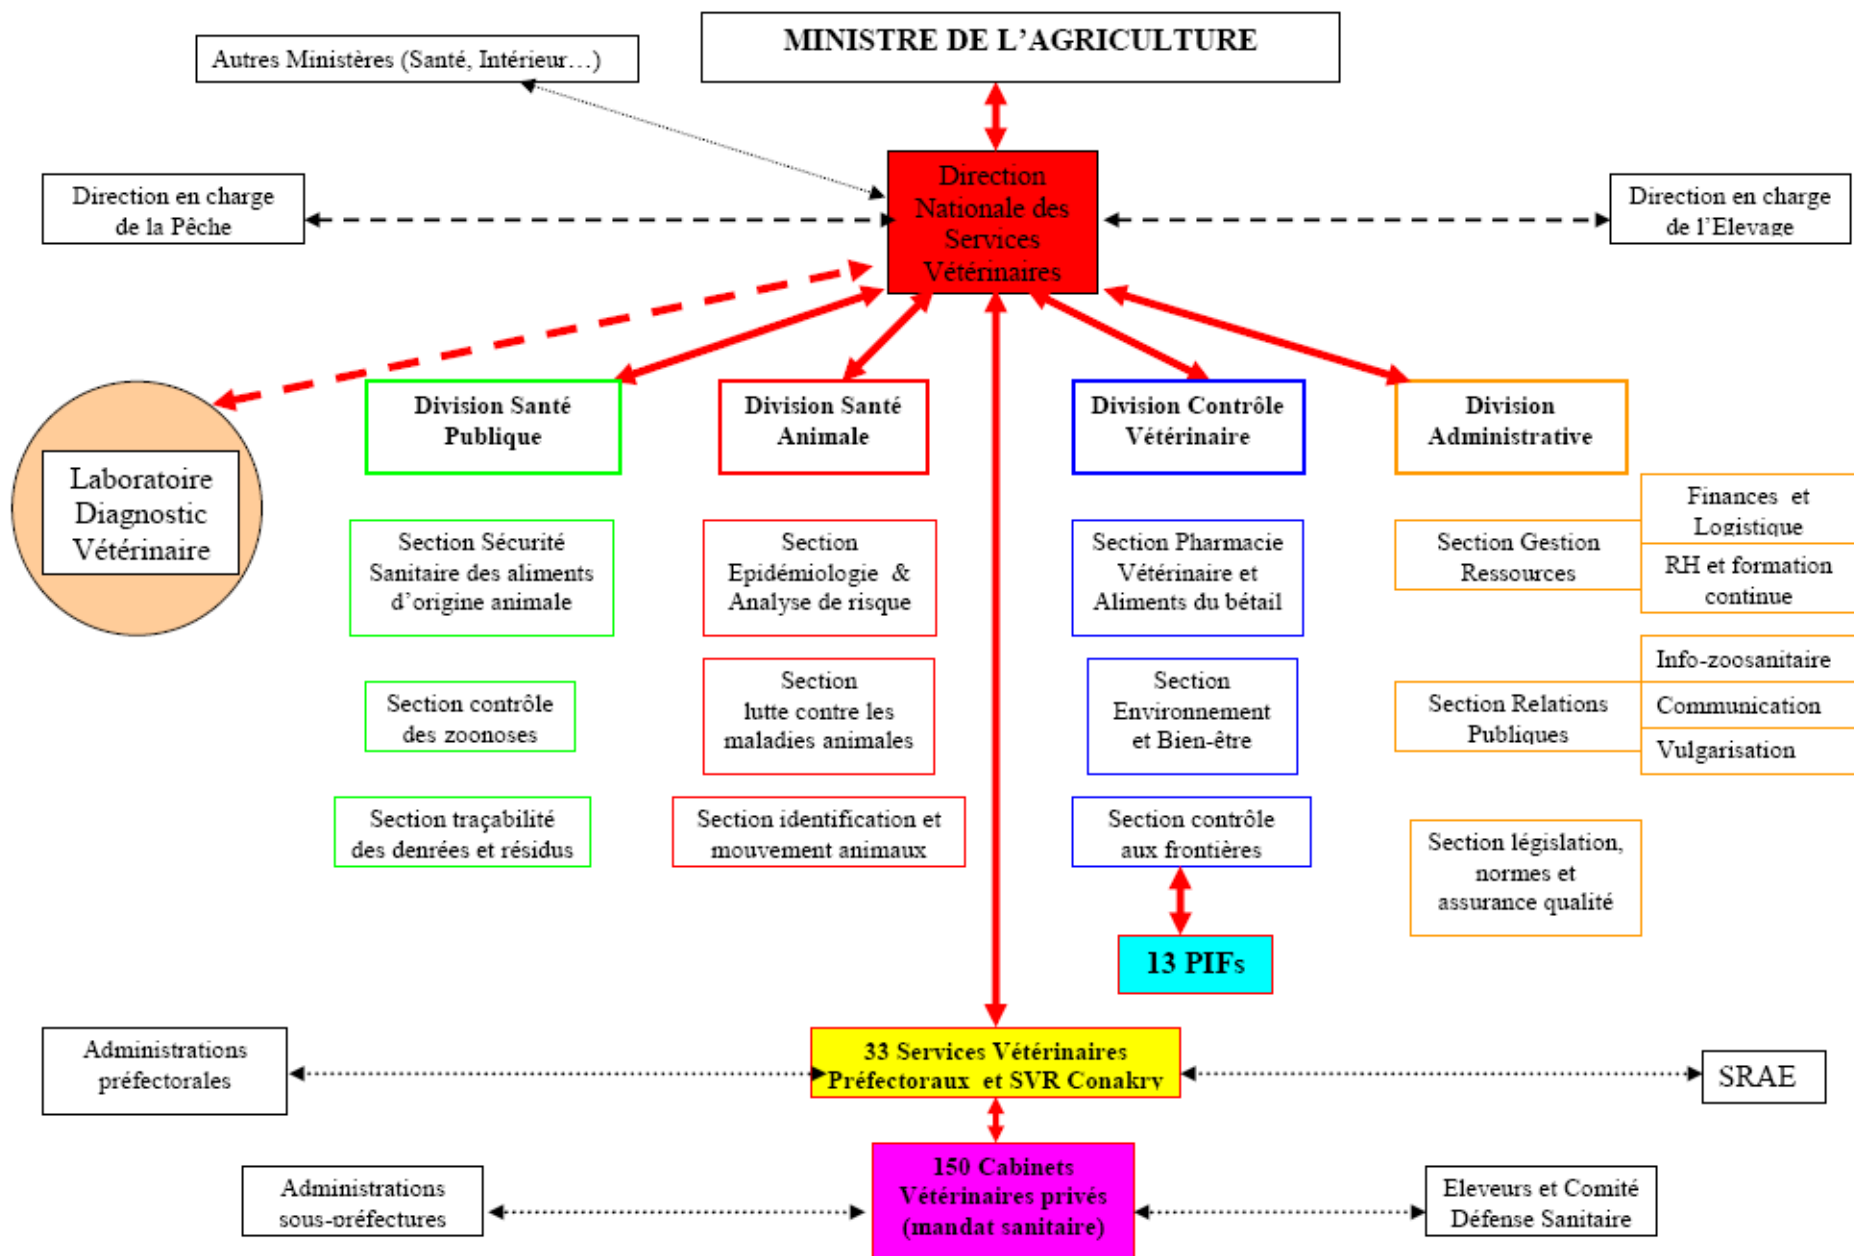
MINISTRE DE L'AGRICULTURE

Autres Ministères (Santé, Intérieur…)

Direction en charge de la Pêche

Direction Nationale des Services Vétérinaires

Direction en charge de l'Elevage

Laboratoire Diagnostic Vétérinaire

Division Santé Publique

Section Sécurité Sanitaire des aliments d'origine animale

Section contrôle des zoonoses

Section traçabilité des denrées et résidus

Division Santé Animale

Section Epidémiologie & Analyse de risque

Section lutte contre les maladies animales

Section identification et mouvement animaux

Division Contrôle Vétérinaire

Section Pharmacie Vétérinaire et Aliments du bétail

Section Environnement et Bien-être

Section contrôle aux frontières

13 PIFs

Division Administrative

Section Gestion Ressources

Finances et Logistique

RH et formation continue

Section Relations Publiques

Info-zoosanitaire

Communication

Vulgarisation

Section législation, normes et assurance qualité

Administrations préfectorales

33 Services Vétérinaires Préfectoraux et SVR Conakry

SRAE

Administrations sous-préfectures

150 Cabinets Vétérinaires privés (mandat sanitaire)

Eleveurs et Comité Défense Sanitaire